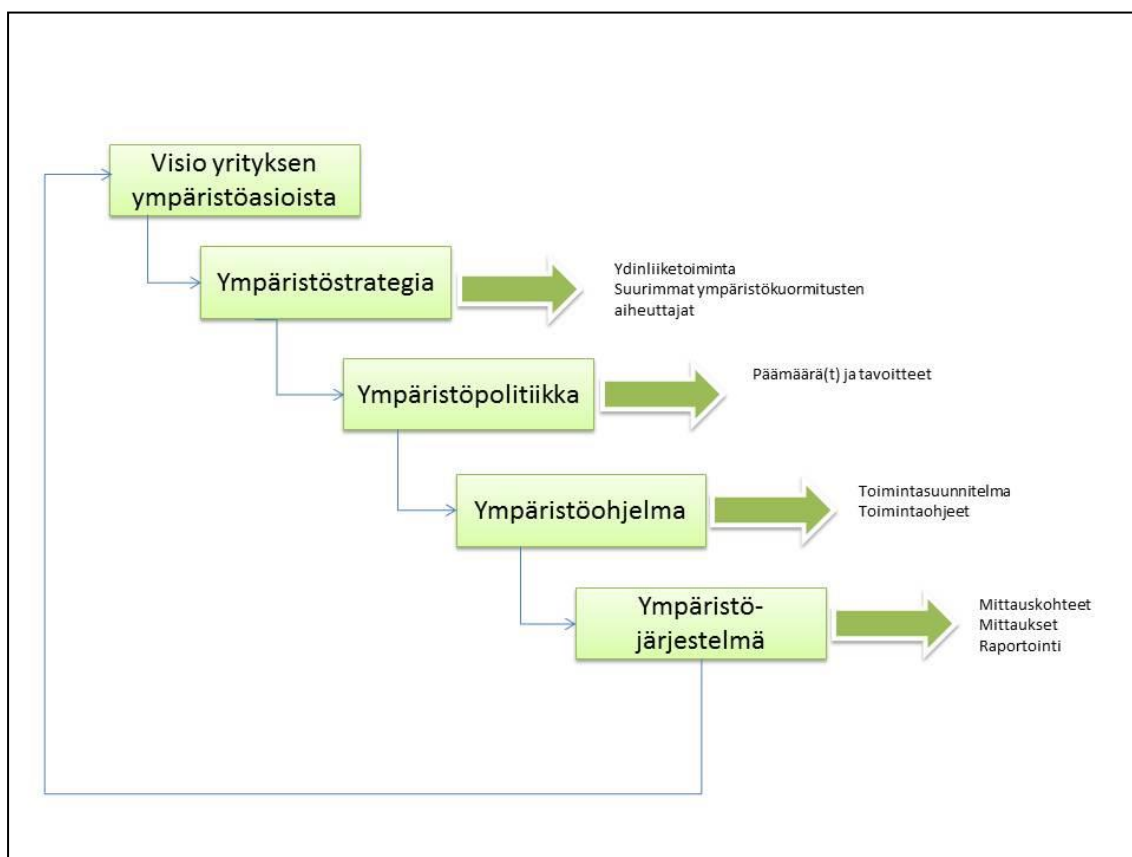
Visio yrityksen ympäristöasioista

Ympäristöstrategia

Ydinliiketoiminta
Suurimmat ympäristökuormitusten aiheuttajat

Ympäristöpolitiikka

Päämäärä(t) ja tavoitteet

Ympäristöohjelma

Toimintasuunnitelma
Toimintaohjeet

Ympäristö-järjestelmä

Mittauskohteet
Mittaukset
Raportointi